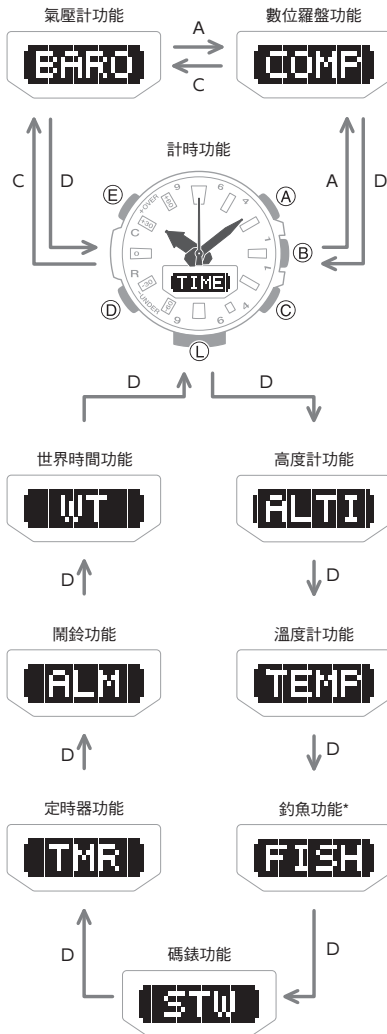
氣壓計功能

BARO

A

C

數位羅盤功能

COMP

計時功能

C

D

A

D

Ⓔ

Ⓐ

Ⓑ

Ⓓ

Ⓒ

Ⓛ

TIME

OVER

UNDER

D

D

世界時間功能

WT

D

高度計功能

ALTI

D

鬧鈴功能

ALM

D

溫度計功能

TEMP

D

定時器功能

TMR

釣魚功能*

FISH

D

D

碼錶功能

STW